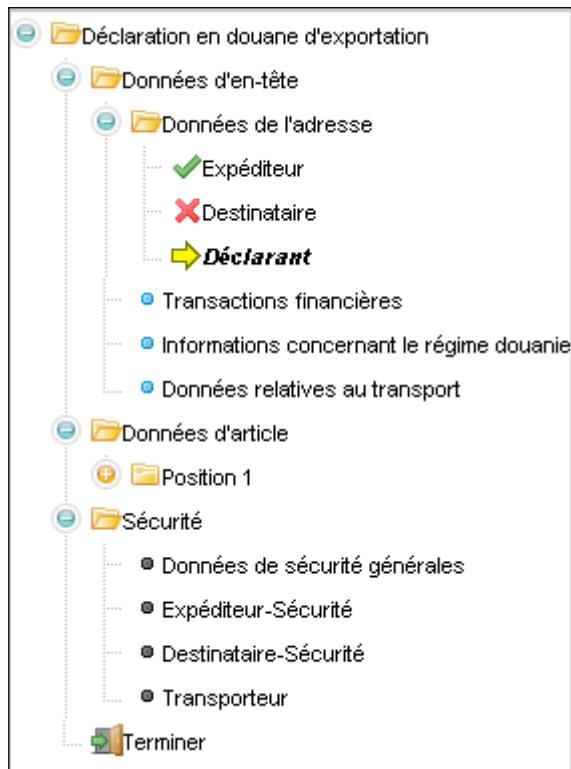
Déclaration en douane d'exportation
Données d'en-tête
Données de l'adresse
Expéditeur
Destinataire
Déclarant
Transactions financières
Informations concernant le régime douanie
Données relatives au transport
Données d'article
Position 1
Sécurité
Données de sécurité générales
Expéditeur-Sécurité
Destinataire-Sécurité
Transporteur
Terminer